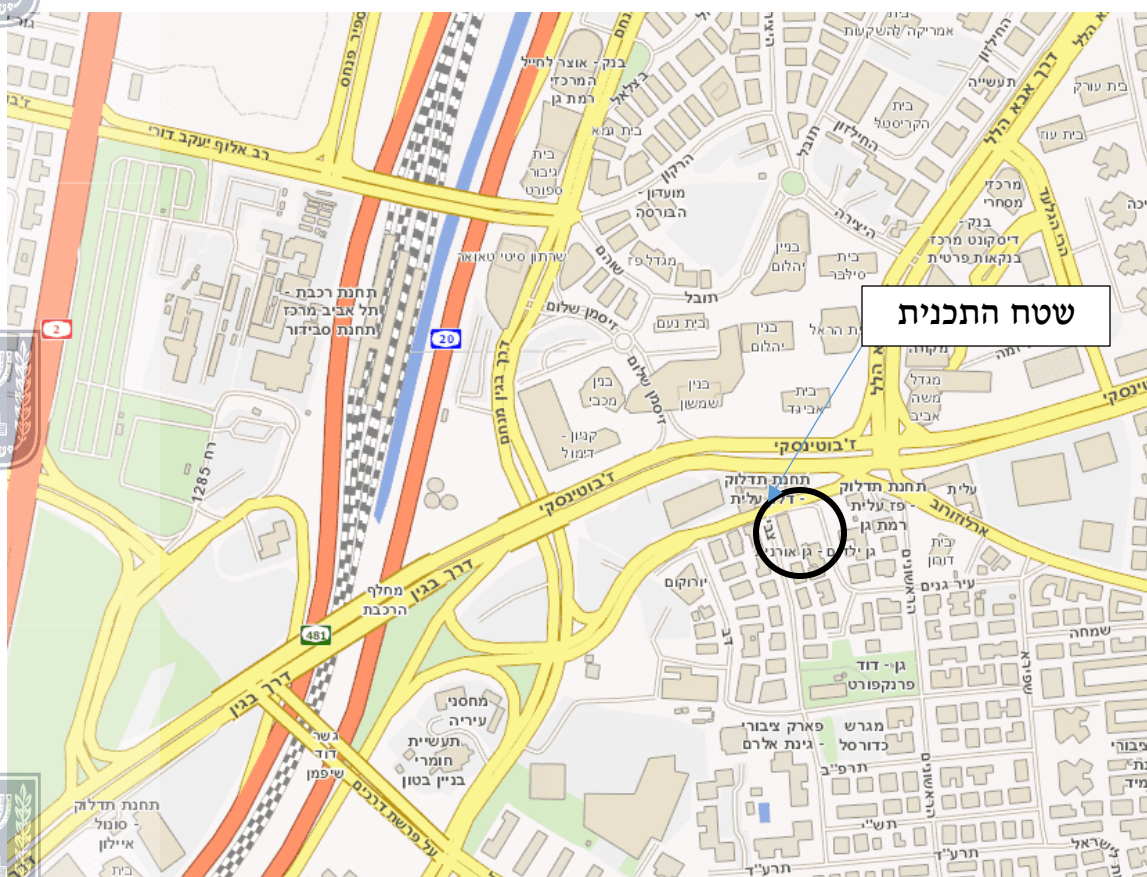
שטח התכנית

רב אלוף יעקב דורי
ספיר פנחס
דרך מנחם בגין
בנק - אוצר לחייל
המרכזי רמת גן
בית גיבור ספורט
בית נוא
הרקון
מועדון הבורסה
מגדל פז
שרתון סיטי טאואר
שוהם
דיסמן שלום
בית נעם
תובל
בניין יהלום
בית סילבר
בניין יהלום
בית הראל
בית אביגד
בניין שמשון
בניין מכבי
קניון - דימול
ז'בוטינסקי
תחנת תדלוק - דור עלית
תחנת תדלוק - פז עלית
רמת גן
גן ילדים - גן אורנים
בית דומן
יורוקום
עיר גנים
שמחה
גן - דוד פרנקפורט
פארק ציבורי - גינת אלרם
מגרש כדורסל
תרפ"ב
תש"י
תרע"ד
תרע"ד
ישראל
תחנת רכבת - תל אביב מרכז
תחנת סבידור
1285 רח
20
2
481
מחלף הרכבת
דרך בגין
גשר דוד שיפמן
מחסני עיריה
תעשיית חומרי בניין בטון
על פרשת דרכים
תחנת תדלוק - סונול איילון
בית
אמריקה השקעות
החילזון
תעשייה
בית הקריסטל
היצירה
מרכזי מסחרי
בנק - דיסקונט מרכז בנקאות פרטית
בית עורק
בית עוז
דרך אבא הלל
מקוה
מגדל משה אביב
אלוזורוב
ז'בוטינסקי
דר
השושנים
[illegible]